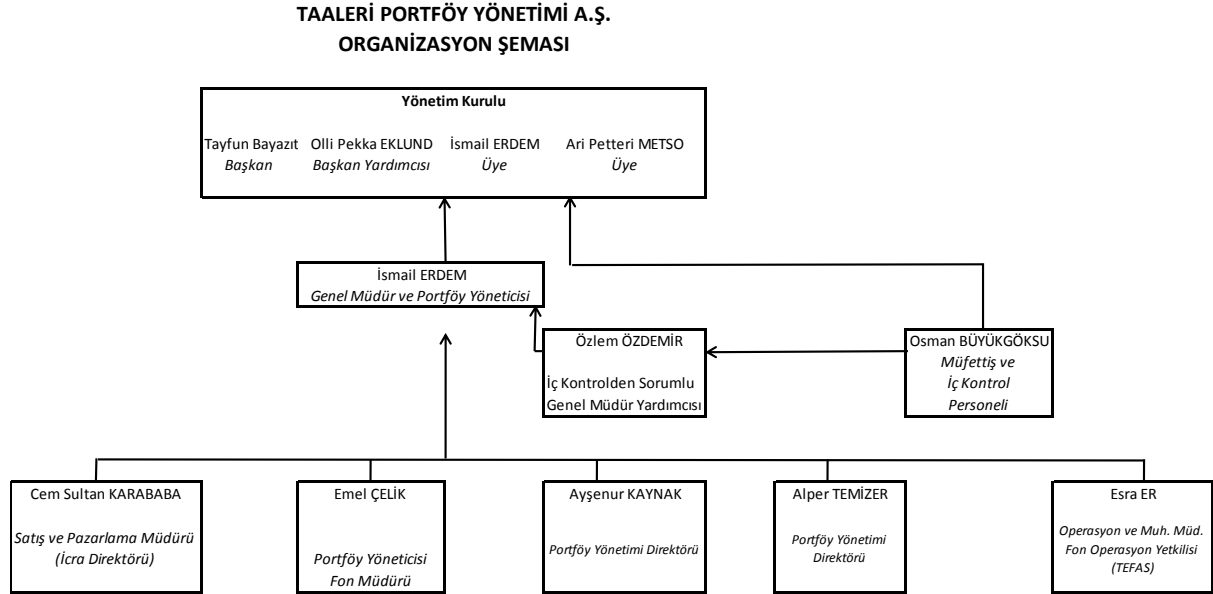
TAALERİ PORTFÖY YÖNETİMİ A.Ş.
ORGANİZASYON ŞEMASI

Yönetim Kurulu

Tayfun Bayazıt
Başkan

Olli Pekka EKLUND
Başkan Yardımcısı

İsmail ERDEM
Üye

Ari Petteri METSO
Üye

İsmail ERDEM
Genel Müdür ve Portföy Yöneticisi

Özlem ÖZDEMİR
İç Kontrolden Sorumlu Genel Müdür Yardımcısı

Osman BÜYÜKGÖKSU
Müfettiş ve İç Kontrol Personeli

Cem Sultan KARABABA
Satış ve Pazarlama Müdürü (İcra Direktörü)

Emel ÇELİK
Portföy Yöneticisi Fon Müdürü

Ayşenur KAYNAK
Portföy Yönetimi Direktörü

Alper TEMİZER
Portföy Yönetimi Direktörü

Esra ER
Operasyon ve Muh. Müd. Fon Operasyon Yetkilisi (TEFAS)